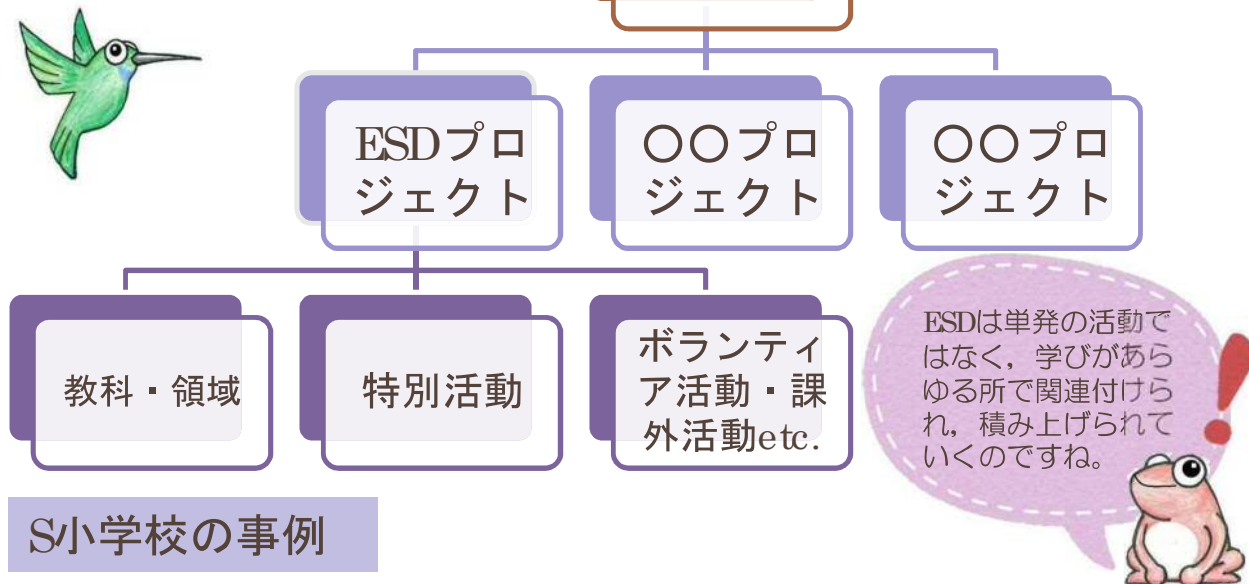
ESDプロジェクト

〇〇プロジェクト

〇〇プロジェクト

教科・領域

特別活動

ボランティア活動・課外活動etc.

ESDは単発の活動ではなく，学びがあらゆる所で関連付けられ，積み上げられていくのですね。

S小学校の事例